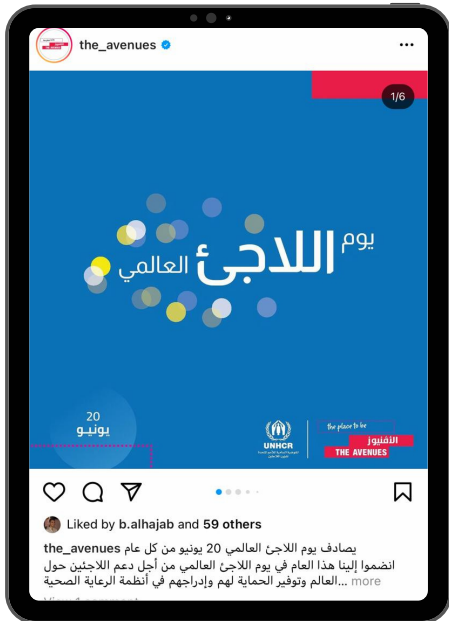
the_avenues

1/6

يوم اللاجئ العالمي

20
يونيو

UNHCR
المفوضية السامية للأمم المتحدة لشؤون اللاجئين

the place to be
الأفنيوز
THE AVENUES

Liked by b.alhajab and 59 others

the_avenues يصادف يوم اللاجئ العالمي 20 يونيو من كل عام
انضموا إلينا هذا العام في يوم اللاجئ العالمي من أجل دعم اللاجئين حول العالم وتوفير الحماية لهم وإدراجهم في أنظمة الرعاية الصحية... more